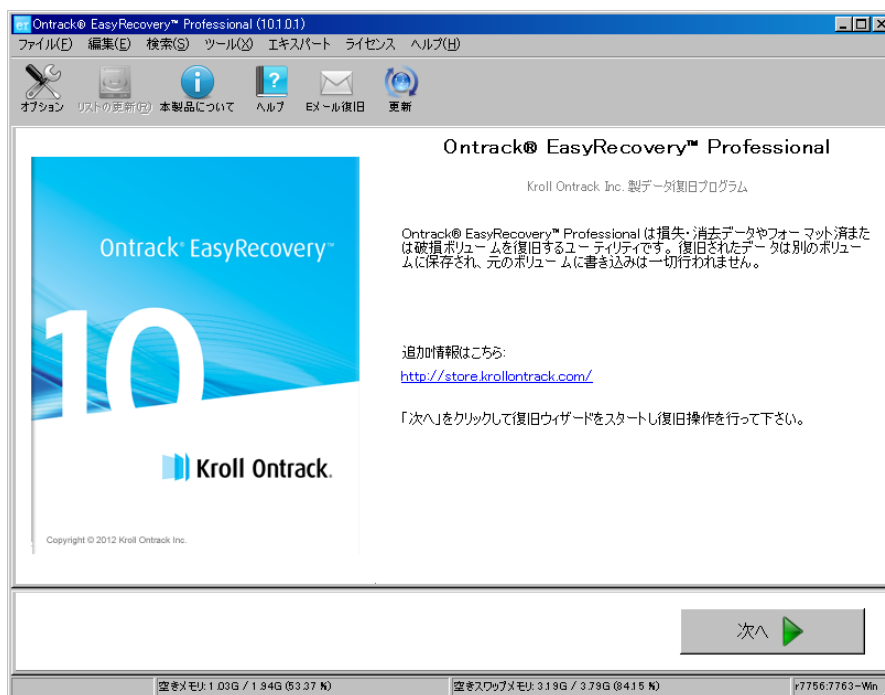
Ontrack® EasyRecovery™ Professional (10.1.0.1)

ファイル(F) 編集(E) 検索(S) ツール(X) エキスパート ライセンス ヘルプ(H)

オプション リストの更新(R) 本製品について ヘルプ Eメール復旧 更新

Ontrack® EasyRecovery™

10

Kroll Ontrack.

Copyright © 2012 Kroll Ontrack Inc.

Ontrack® EasyRecovery™ Professional

Kroll Ontrack Inc. 製データ復旧プログラム

Ontrack® EasyRecovery™ Professional は損失・消去データやフォーマット済または破損ボリュームを復旧するユーティリティです。復旧されたデータは別のボリュームに保存され、元のボリュームに書き込みは一切行われません。

追加情報はこちら:

http://store.krollontrack.com/

「次へ」をクリックして復旧ウィザードをスタートし復旧操作を行って下さい。

次へ

空きメモリ: 1.03G / 1.94G (53.37 %)

空きスワップメモリ: 3.19G / 3.79G (84.15 %)

r7756:7763-Win